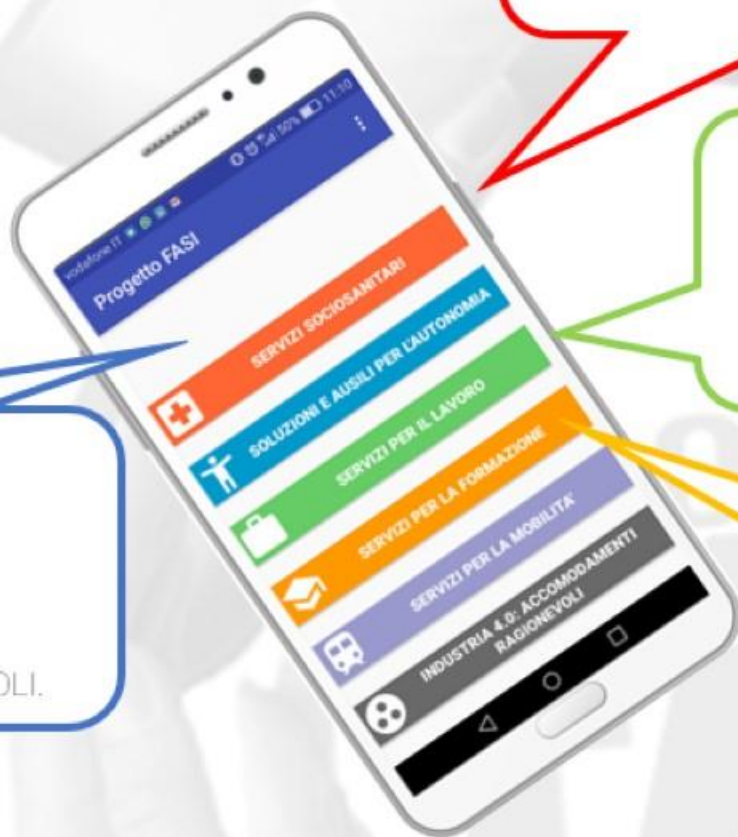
vodafone IT 50% 11:10

Progetto FASI

SERVIZI SOCIOSANITARI

SOLUZIONI E AUSILI PER L'AUTONOMIA

SERVIZI PER IL LAVORO

SERVIZI PER LA FORMAZIONE

SERVIZI PER LA MOBILITA'

INDUSTRIA 4.0: ACCOMODAMENTI RAGIONEVOLI

OLI.